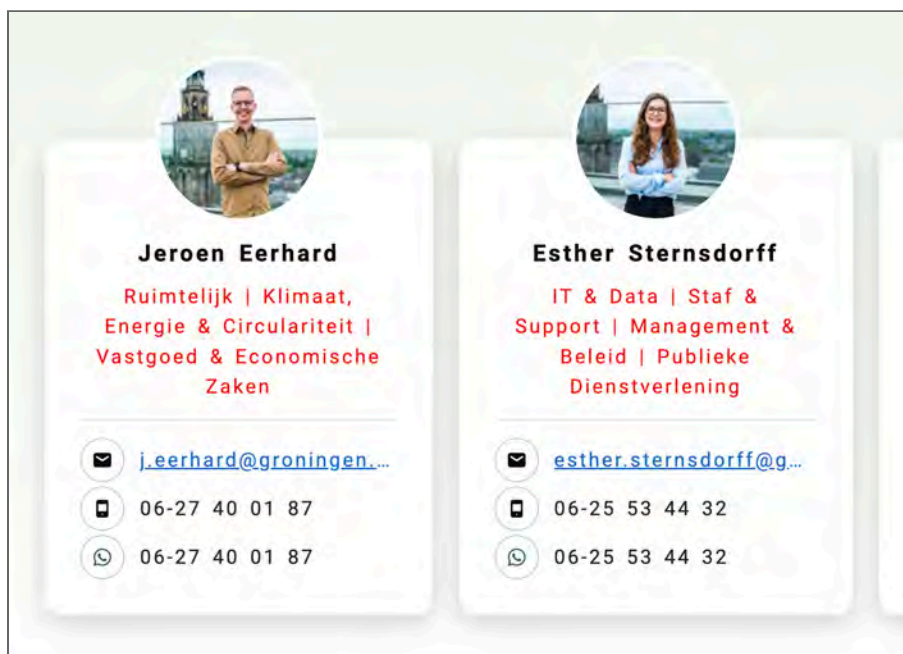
Jeroen Eerhard

Ruimtelijk | Klimaat, Energie & Circulariteit | Vastgoed & Economische Zaken

j.eerhard@groningen.…

06-27 40 01 87

06-27 40 01 87

Esther Sternsdorff

IT & Data | Staf & Support | Management & Beleid | Publieke Dienstverlening

esther.sternsdorff@g…

06-25 53 44 32

06-25 53 44 32